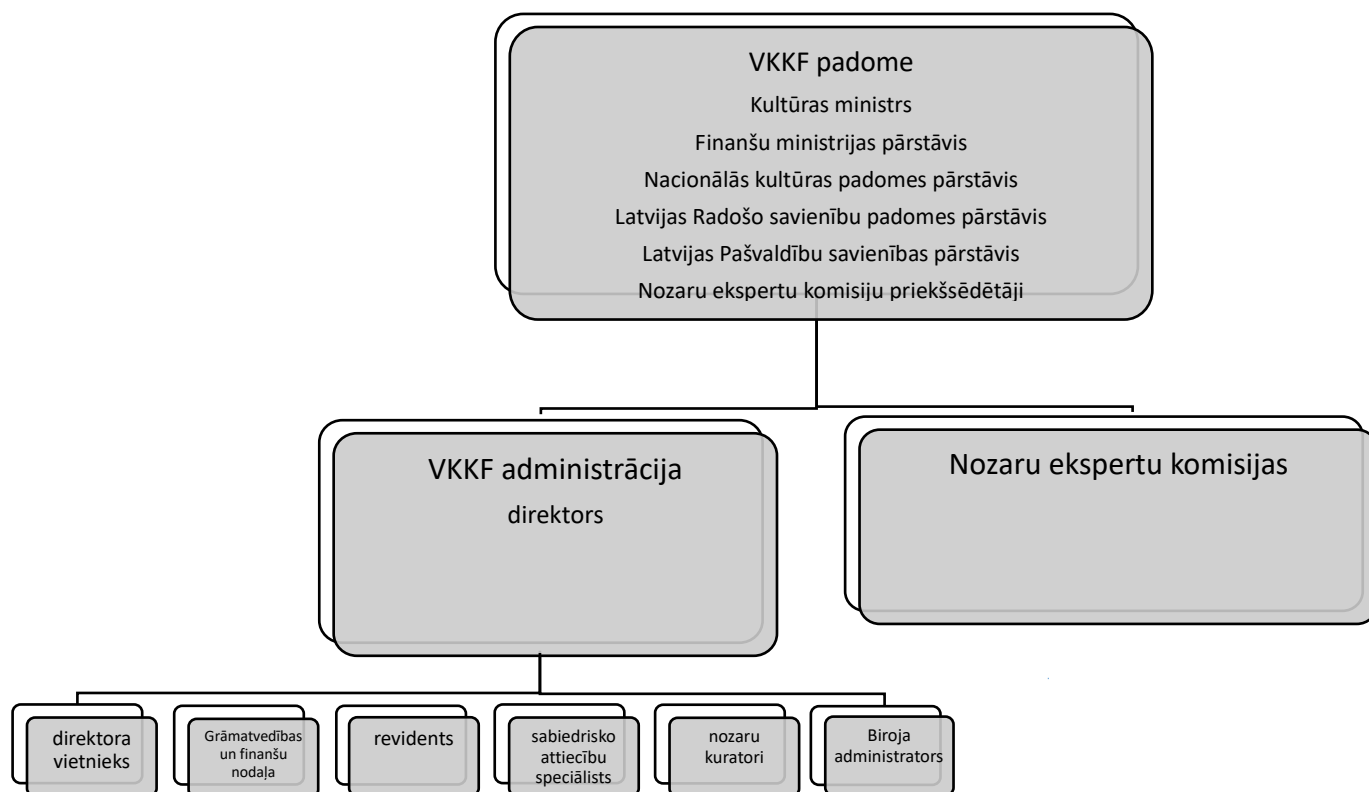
VKKF padome
Kultūras ministrs
Finanšu ministrijas pārstāvis
Nacionālās kultūras padomes pārstāvis
Latvijas Radošo savienību padomes pārstāvis
Latvijas Pašvaldību savienības pārstāvis
Nozaru ekspertu komisiju priekšsēdētāji

VKKF administrācija
direktors

Nozaru ekspertu komisijas

direktora vietnieks

Grāmatvedības un finanšu nodaļa

revidents

sabiedrisko attiecību speciālists

nozaru kuratori

Biroja administrators